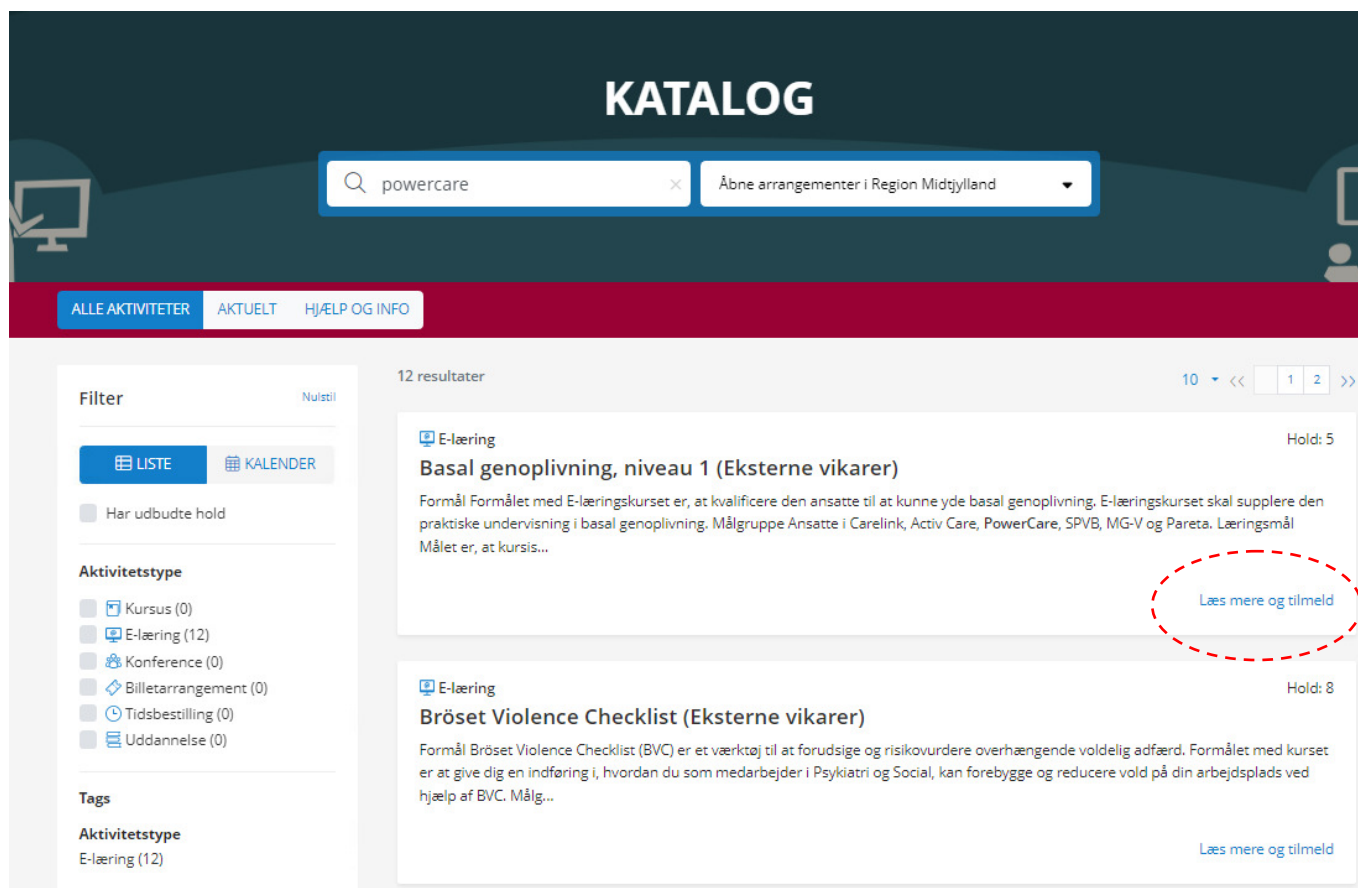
KATALOG

powercare

Åbne arrangementer i Region Midtjylland

ALLE AKTIVITETER AKTUELT HJÆLP OG INFO

Filter Nulstil

LISTE KALENDER

Har udbudte hold

Aktivitetstype

Kursus (0)
E-læring (12)
Konference (0)
Billetarrangement (0)
Tidsbestilling (0)
Uddannelse (0)

Tags

Aktivitetstype
E-læring (12)

12 resultater

10 << 1 2 >>

E-læring Hold: 5

Basal genoplivning, niveau 1 (Eksterne vikarer)

Formål Formålet med E-læringskurset er, at kvalificere den ansatte til at kunne yde basal genoplivning. E-læringskurset skal supplere den praktiske undervisning i basal genoplivning. Målgruppe Ansatte i Carelink, Activ Care, PowerCare, SPVB, MG-V og Pareta. Læringsmål Målet er, at kursis...

Læs mere og tilmeld

E-læring Hold: 8

Bröset Violence Checklist (Eksterne vikarer)

Formål Bröset Violence Checklist (BVC) er et værktøj til at forudsige og risikovurdere overhængende voldelig adfærd. Formålet med kurset er at give dig en indføring i, hvordan du som medarbejder i Psykiatri og Social, kan forebygge og reducere vold på din arbejdsplads ved hjælp af BVC. Målg...

Læs mere og tilmeld